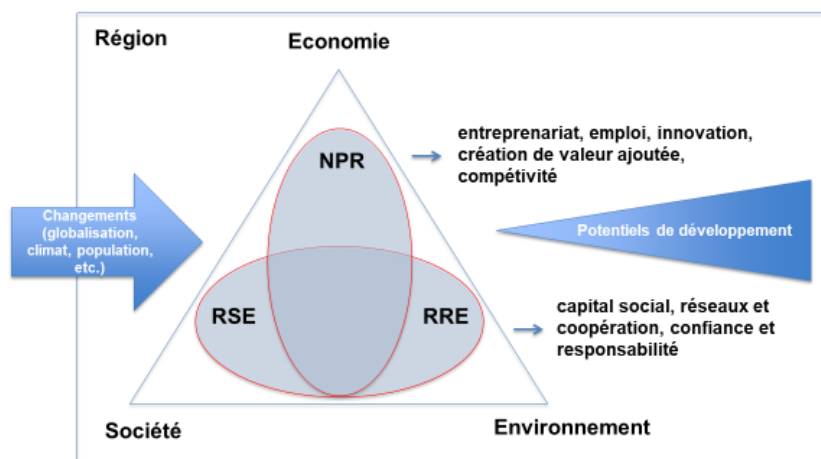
Région

Economie

Changements (globalisation, climat, population, etc.)

NPR

entreprenariat, emploi, innovation, création de valeur ajoutée, compétitivité

Potentiels de développement

RSE

RRE

capital social, réseaux et coopération, confiance et responsabilité

Société

Environnement